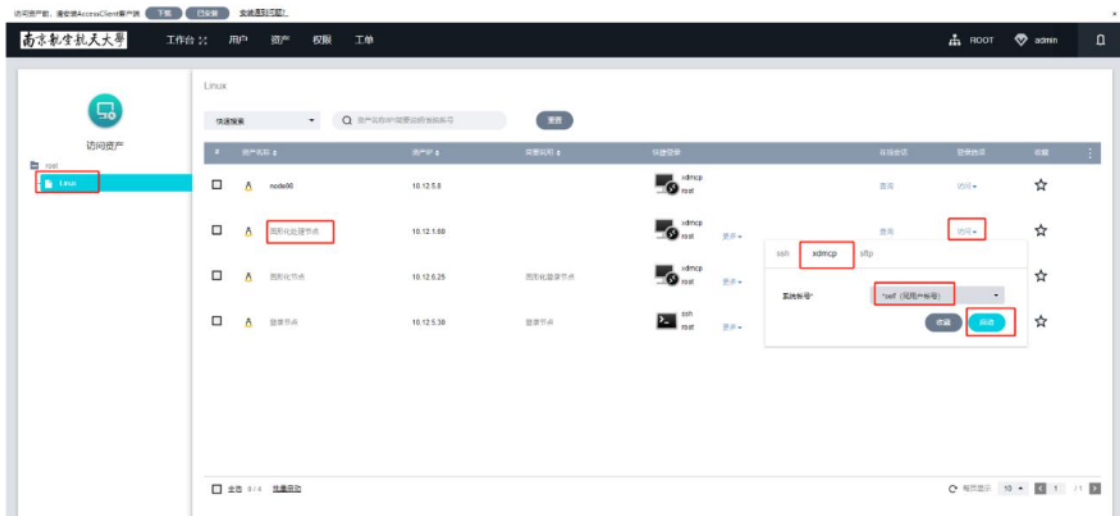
访问资产前，请安装AccessClient客户端 下载 已安装 安装遇到问题?

南京航空航天大學 工作台 用户 资产 权限 工单 ROOT admin

访问资产

root

Linux

Linux

快速搜索

资产名称/IP/简要说明/系统帐号

搜索

| # | 资产名称 | 资产IP | 简要说明 | 快捷登录 | 历史会话 | 登录方式 | 收藏 |
|---|---|---|---|---|---|---|---|
| | node00 | 10.12.5.8 | | xdmcp root | 查询 | 访问 | ☆ |
| | 图形化处理节点 | 10.12.1.60 | | xdmcp root 更多 | 查询 | 访问 | ☆ |
| | 图形化节点 | 10.12.6.25 | 图形化登录节点 | xdmcp root 更多 | | | ☆ |
| | 登录节点 | 10.12.5.30 | 登录节点 | ssh root 更多 | | | ☆ |

ssh xdmcp sftp

系统帐号* *self (用户帐号)

收藏 启动

全选 0 / 4 批量启动

每页显示 10 1 / 1